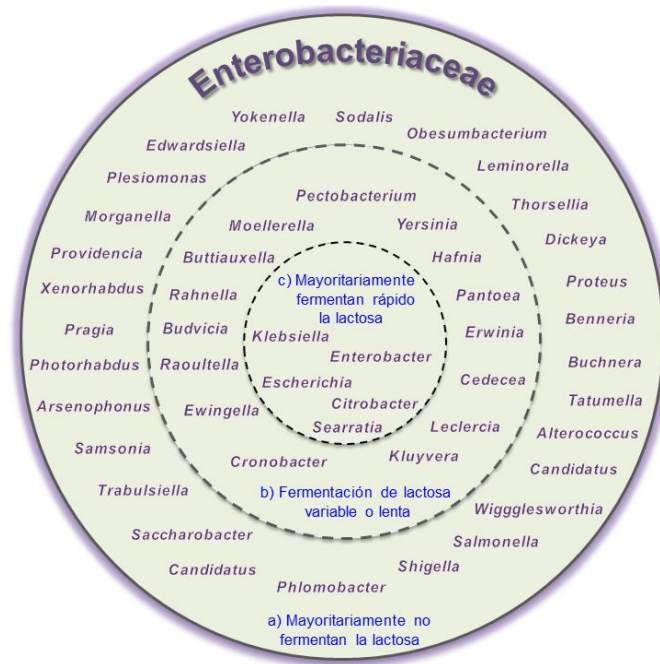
Enterobacteriaceae

Yokenella
Sodalis
Obesumbacterium
Edwardsiella
Leminorella
Plesiomonas
Thorsellia
Morganella
Dickeya
Providencia
Proteus
Xenorhabdus
Benneria
Pragia
Buchnera
Photorhabdus
Tatumella
Arsenophonus
Alterococcus
Samsonia
Candidatus
Trabulsiella
Wigglesworthia
Saccharobacter
Salmonella
Candidatus
Shigella
Phlomobacter

Pectobacterium
Moellerella
Yersinia
Buttiauxella
Hafnia
Rahnella
Pantoea
Budvicia
Erwinia
Raoultella
Cedecea
Ewingella
Leclercia
Cronobacter
Kluyvera

c) Mayoritariamente fermentan rápido la lactosa
Klebsiella
Enterobacter
Escherichia
Citrobacter
Searratia

b) Fermentación de lactosa variable o lenta

a) Mayoritariamente no fermentan la lactosa